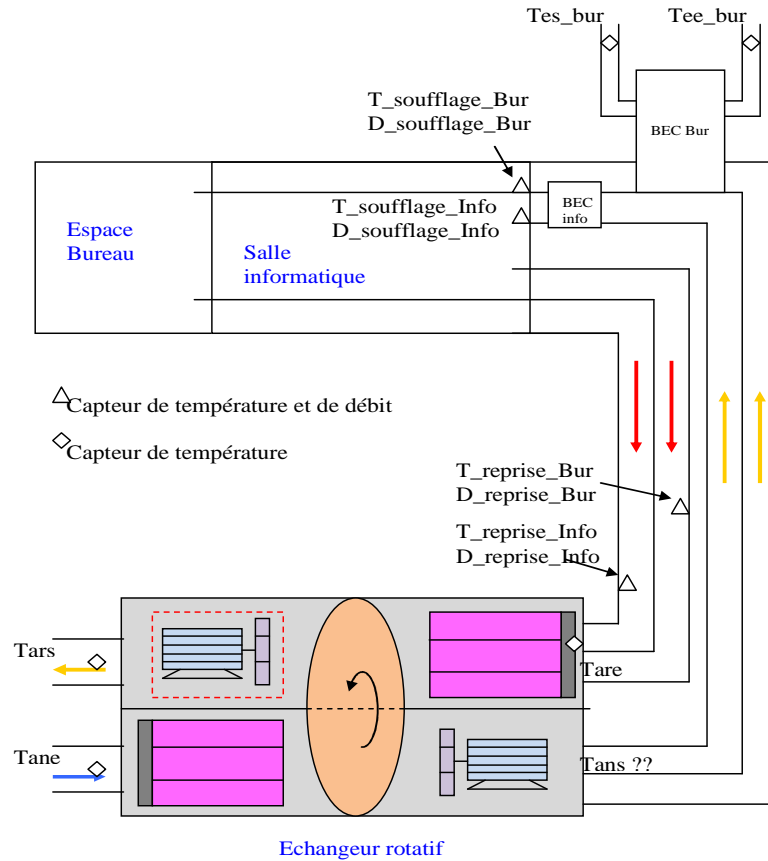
Tes_bur

Tee_bur

BEC Bur

T_soufflage_Bur
D_soufflage_Bur

T_soufflage_Info
D_soufflage_Info

BEC info

Espace Bureau

Salle informatique

Capteur de température et de débit

Capteur de température

T_reprise_Bur
D_reprise_Bur

T_reprise_Info
D_reprise_Info

Tars

Tare

Tane

Tans ??

Echangeur rotatif